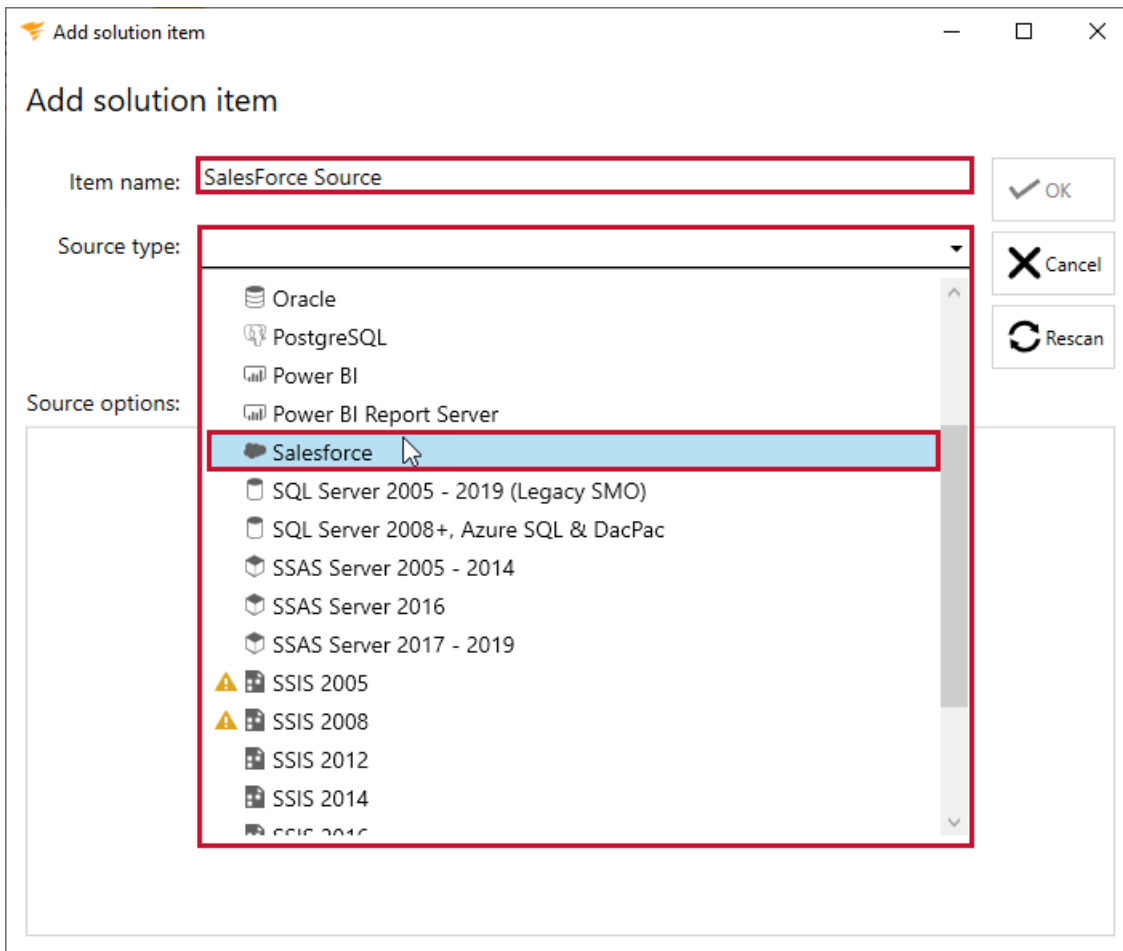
Add solution item

Add solution item

Item name: SalesForce Source

Source type:

OK

Cancel

Rescan

Source options:

Oracle
PostgreSQL
Power BI
Power BI Report Server
Salesforce
SQL Server 2005 - 2019 (Legacy SMO)
SQL Server 2008+, Azure SQL & DacPac
SSAS Server 2005 - 2014
SSAS Server 2016
SSAS Server 2017 - 2019
SSIS 2005
SSIS 2008
SSIS 2012
SSIS 2014
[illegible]